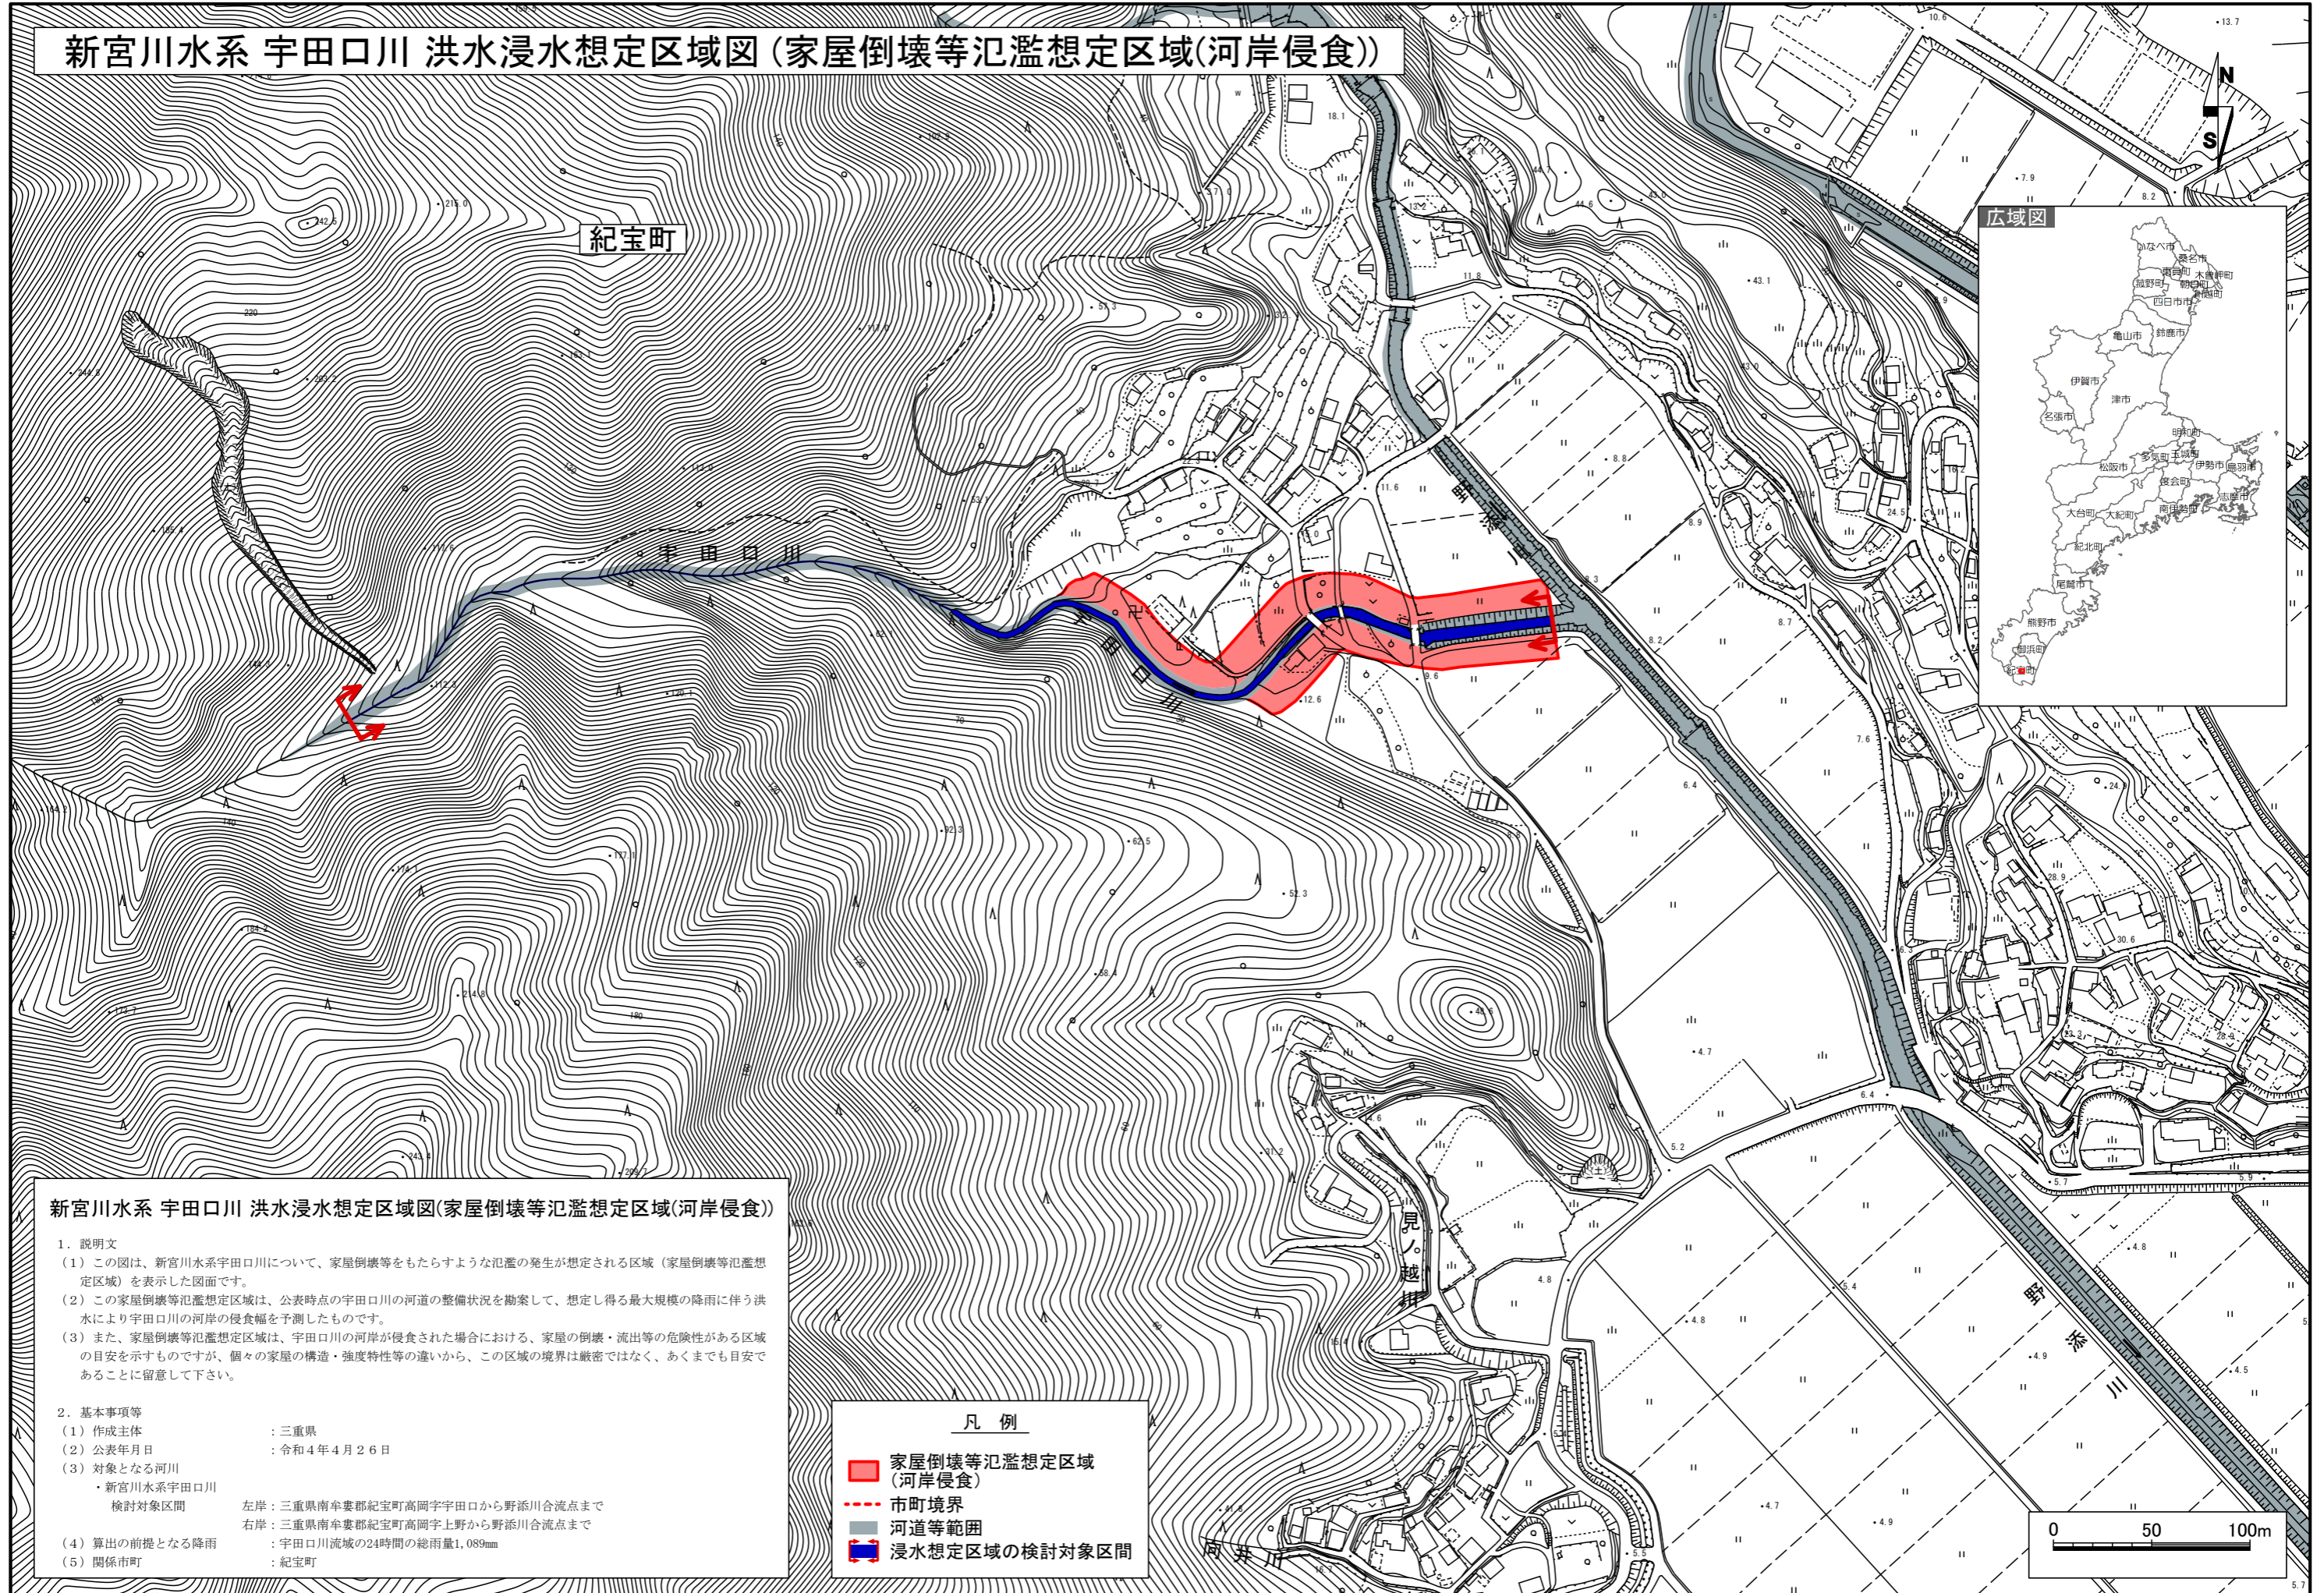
新宮川水系 宇田口川 洪水浸水想定区域図（家屋倒壊等氾濫想定区域(河岸侵食)）

紀宝町

宇田口川

宇田口川

野添川

見ノ越川

野添川

向井川

N

S

広域図

いなべ市
桑名市
東員町
木曽岬町
菰野町
朝日町
川越町
四日市市
亀山市
鈴鹿市
伊賀市
津市
名張市
明和町
多気町
玉城町
伊勢市
鳥羽市
松阪市
度会町
大台町
大紀町
南伊勢町
志摩市
紀北町
尾鷲市
熊野市
御浜町
紀宝町

新宮川水系 宇田口川 洪水浸水想定区域図(家屋倒壊等氾濫想定区域(河岸侵食))

1．説明文
（1）この図は、新宮川水系宇田口川について、家屋倒壊等をもたらすような氾濫の発生が想定される区域（家屋倒壊等氾濫想定区域）を表示した図面です。
（2）この家屋倒壊等氾濫想定区域は、公表時点の宇田口川の河道の整備状況を勘案して、想定し得る最大規模の降雨に伴う洪水により宇田口川の河岸の侵食幅を予測したものです。
（3）また、家屋倒壊等氾濫想定区域は、宇田口川の河岸が侵食された場合における、家屋の倒壊・流出等の危険性がある区域の目安を示すものですが、個々の家屋の構造・強度特性等の違いから、この区域の境界は厳密ではなく、あくまでも目安であることに留意して下さい。

2．基本事項等
（1）作成主体　：三重県
（2）公表年月日　：令和4年4月26日
（3）対象となる河川
・新宮川水系宇田口川
検討対象区間　左岸：三重県南牟婁郡紀宝町高岡字宇田口から野添川合流点まで
右岸：三重県南牟婁郡紀宝町高岡字上野から野添川合流点まで
（4）算出の前提となる降雨　：宇田口川流域の24時間の総雨量1,089mm
（5）関係市町　：紀宝町

凡　例
家屋倒壊等氾濫想定区域（河岸侵食）
市町境界
河道等範囲
浸水想定区域の検討対象区間

0　50　100m